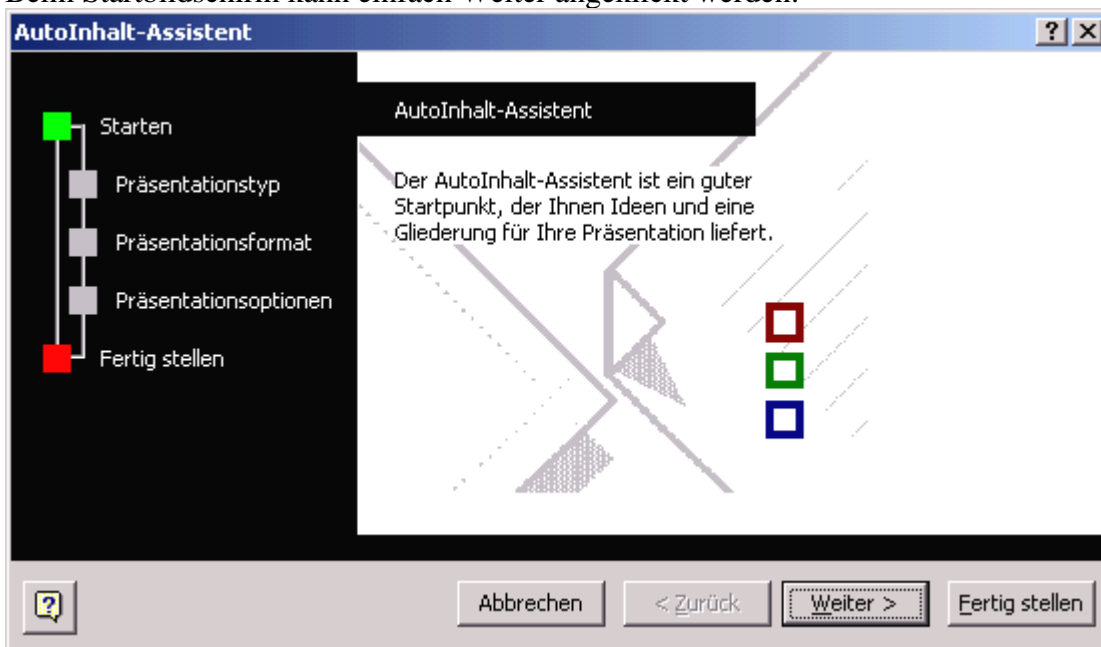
AutoInhalt-Assistent

? X

Starten

Präsentationstyp

Präsentationsformat

Präsentationsoptionen

Fertig stellen

AutoInhalt-Assistent

Der AutoInhalt-Assistent ist ein guter Startpunkt, der Ihnen Ideen und eine Gliederung für Ihre Präsentation liefert.

Abbrechen

< Zurück

Weiter >

Fertig stellen